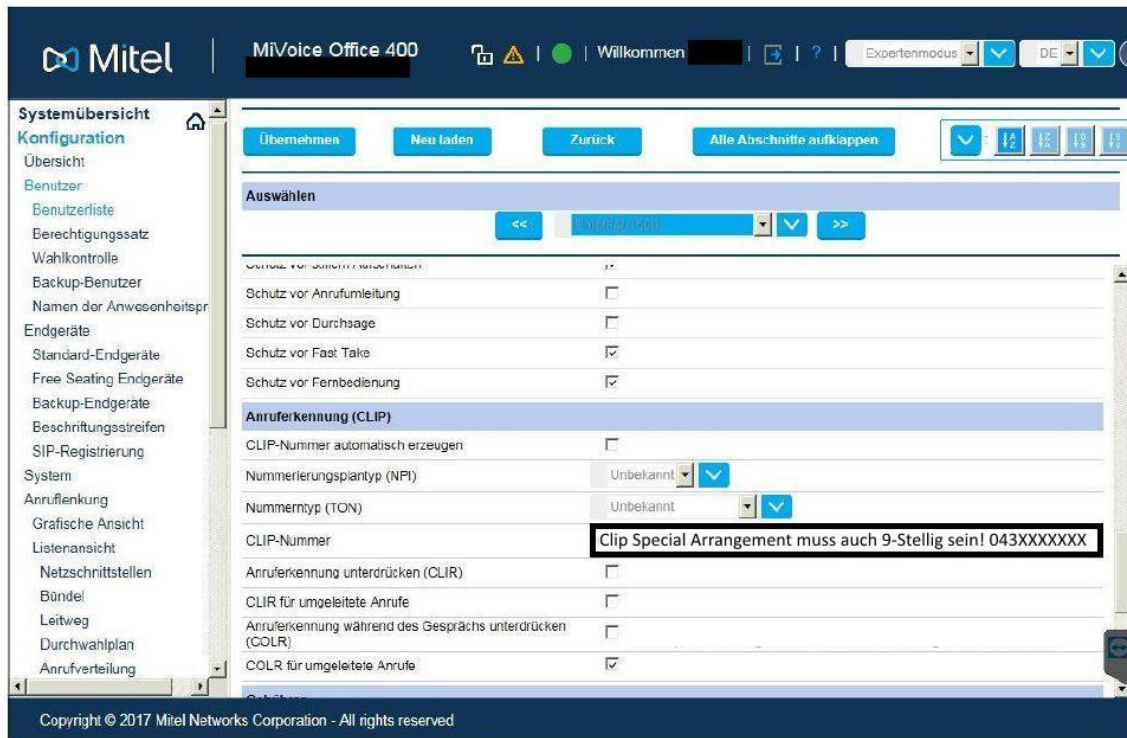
Mitel | MiVoice Office 400 | Willkommen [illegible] | ? | Expertenmodus | DE

Systemübersicht
Konfiguration
Übersicht
Benutzer
Benutzerliste
Berechtigungssatz
Wahlkontrolle
Backup-Benutzer
Namen der Anwesenheitspr
Endgeräte
Standard-Endgeräte
Free Seating Endgeräte
Backup-Endgeräte
Beschriftungsstreifen
SIP-Registrierung
System
Anruflenkung
Grafische Ansicht
Listenansicht
Netzschnittstellen
Bündel
Leitweg
Durchwahlplan
Anrufverteilung

Übernehmen | Neu laden | Zurück | Alle Abschnitte aufklappen

Auswählen
<< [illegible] >>

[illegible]
Schutz vor Anrufumleitung
Schutz vor Durchsage
Schutz vor Fast Take
Schutz vor Fernbedienung

Anruferkennung (CLIP)
CLIP-Nummer automatisch erzeugen
Nummerierungsplantyp (NPI) | Unbekannt
Nummerntyp (TON) | Unbekannt
CLIP-Nummer | Clip Special Arrangement muss auch 9-Stellig sein! 043XXXXXXX
Anruferkennung unterdrücken (CLIR)
CLIR für umgeleitete Anrufe
Anruferkennung während des Gesprächs unterdrücken (COLR)
COLR für umgeleitete Anrufe

Copyright © 2017 Mitel Networks Corporation - All rights reserved